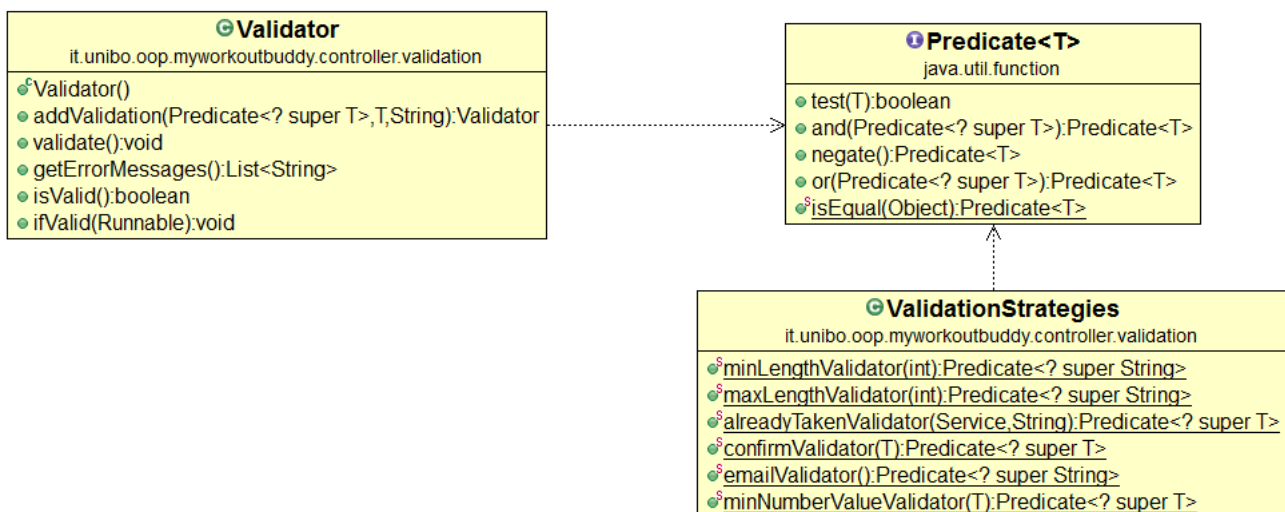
Validator
it.unibo.oop.myworkoutbuddy.controller.validation

Validator()
addValidation(Predicate<? super T>,T,String):Validator
validate():void
getErrorMessages():List<String>
isValid():boolean
ifValid(Runnable):void

Predicate<T>
java.util.function

test(T):boolean
and(Predicate<? super T>):Predicate<T>
negate():Predicate<T>
or(Predicate<? super T>):Predicate<T>
isEqual(Object):Predicate<T>

ValidationStrategies
it.unibo.oop.myworkoutbuddy.controller.validation

minLengthValidator(int):Predicate<? super String>
maxLengthValidator(int):Predicate<? super String>
alreadyTakenValidator(Service,String):Predicate<? super T>
confirmValidator(T):Predicate<? super T>
emailValidator():Predicate<? super String>
minNumberValueValidator(T):Predicate<? super T>